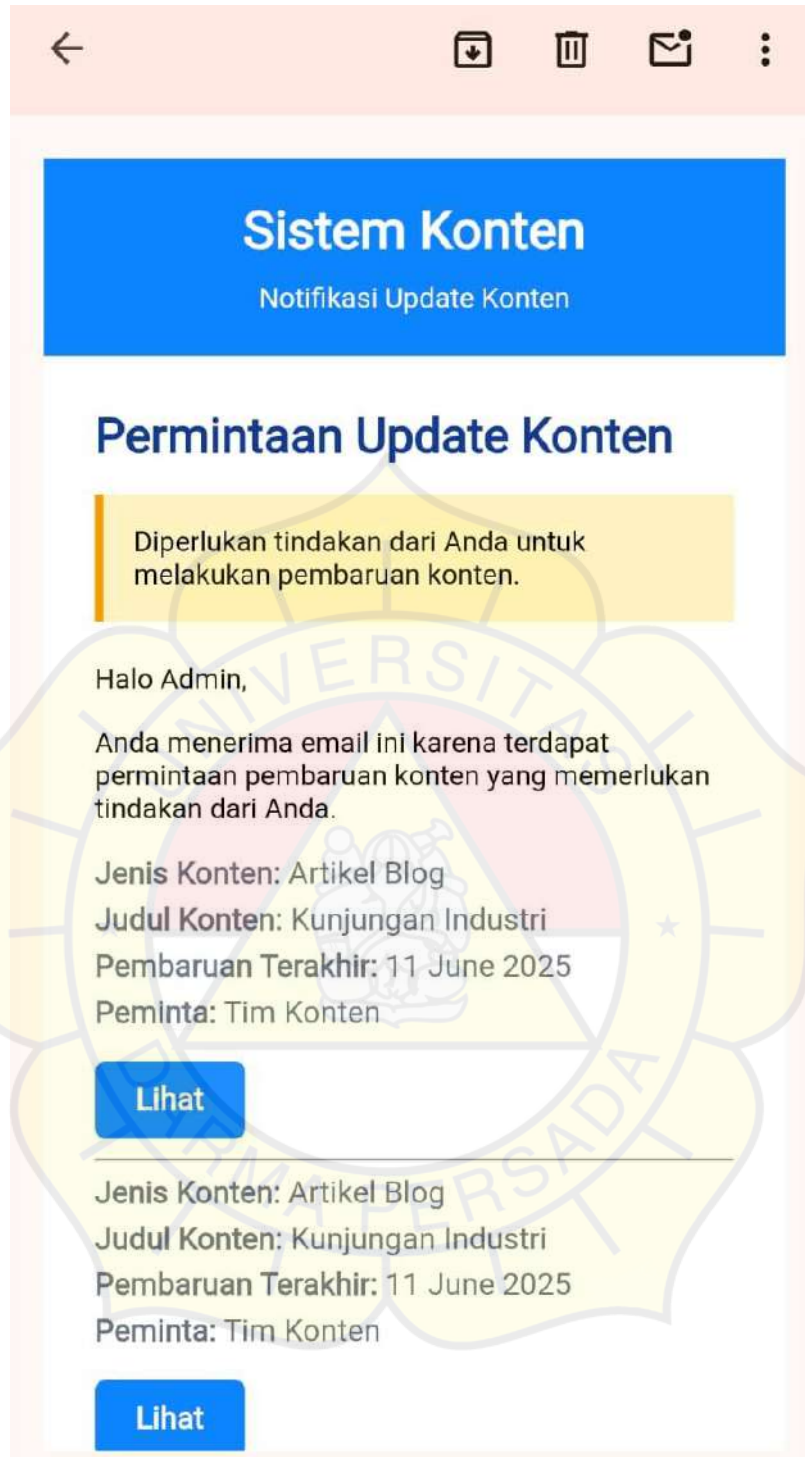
Sistem Konten

Notifikasi Update Konten

Permintaan Update Konten

Diperlukan tindakan dari Anda untuk melakukan pembaruan konten.

Halo Admin,

Anda menerima email ini karena terdapat permintaan pembaruan konten yang memerlukan tindakan dari Anda.

Jenis Konten: Artikel Blog
Judul Konten: Kunjungan Industri
Pembaruan Terakhir: 11 June 2025
Peminta: Tim Konten

Lihat

Jenis Konten: Artikel Blog
Judul Konten: Kunjungan Industri
Pembaruan Terakhir: 11 June 2025
Peminta: Tim Konten

Lihat

UNIVERSITAS DARMA PERSADA